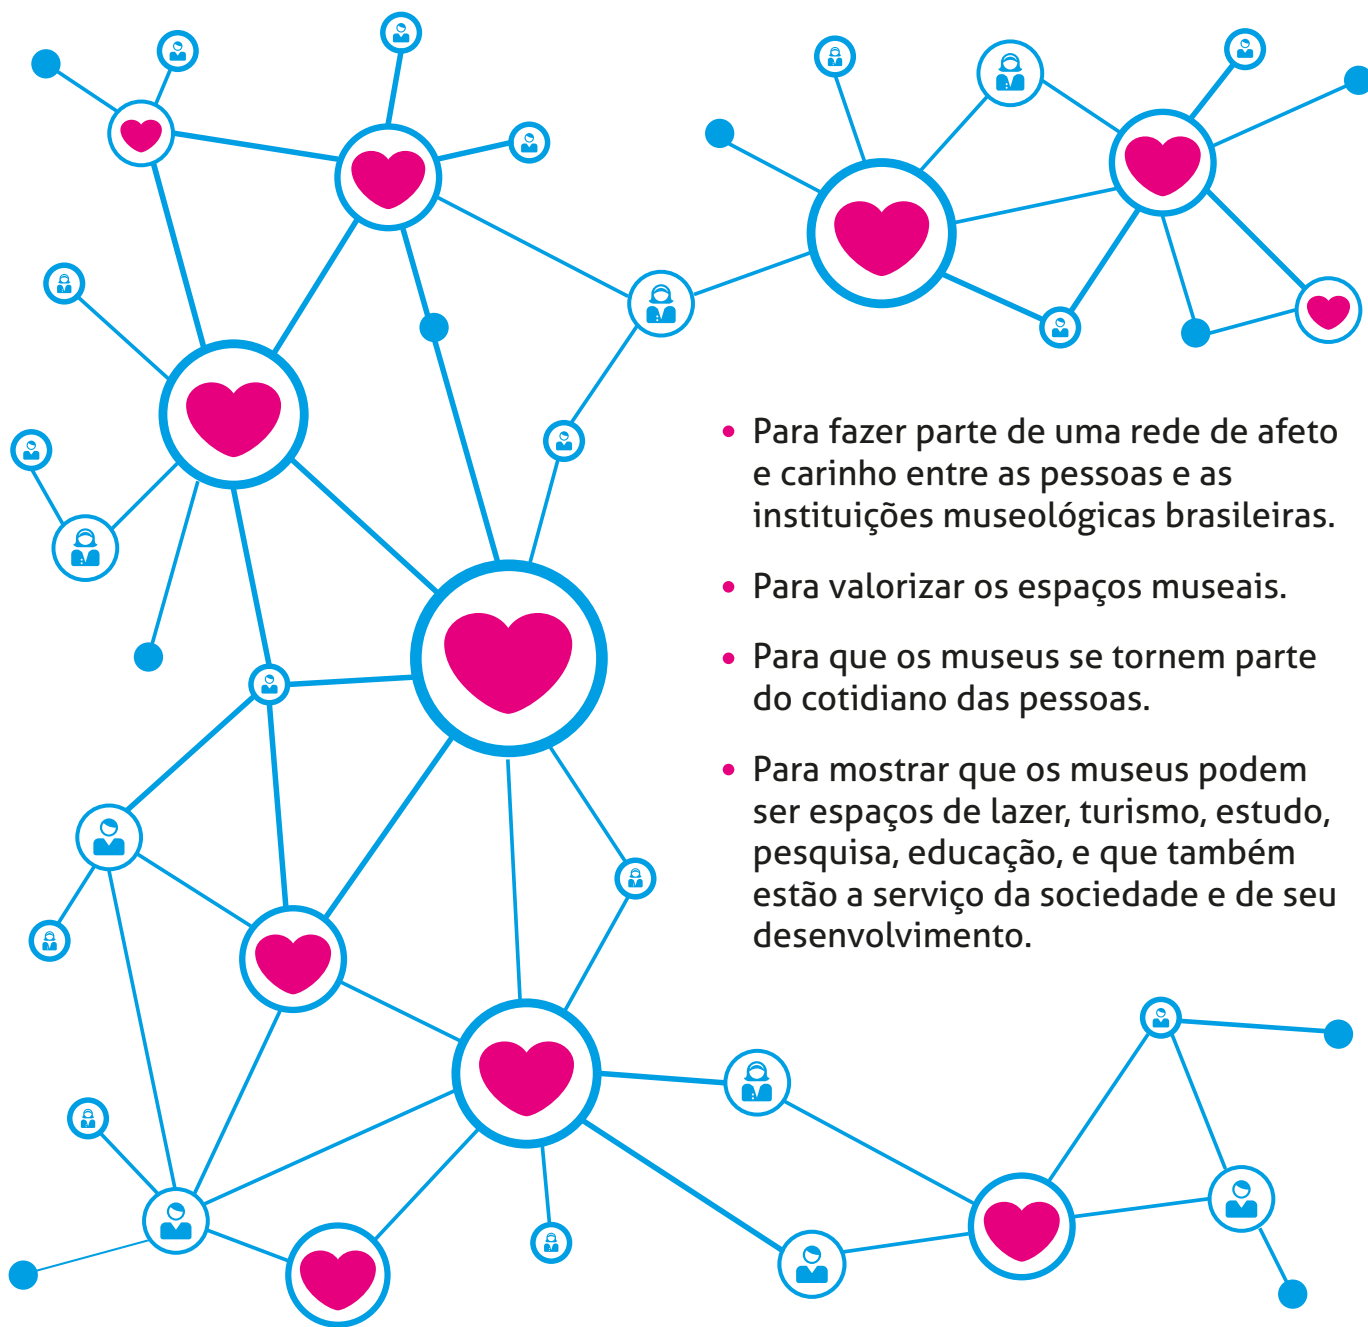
• Para fazer parte de uma rede de afeto e carinho entre as pessoas e as instituições museológicas brasileiras.

• Para valorizar os espaços museais.

• Para que os museus se tornem parte do cotidiano das pessoas.

• Para mostrar que os museus podem ser espaços de lazer, turismo, estudo, pesquisa, educação, e que também estão a serviço da sociedade e de seu desenvolvimento.